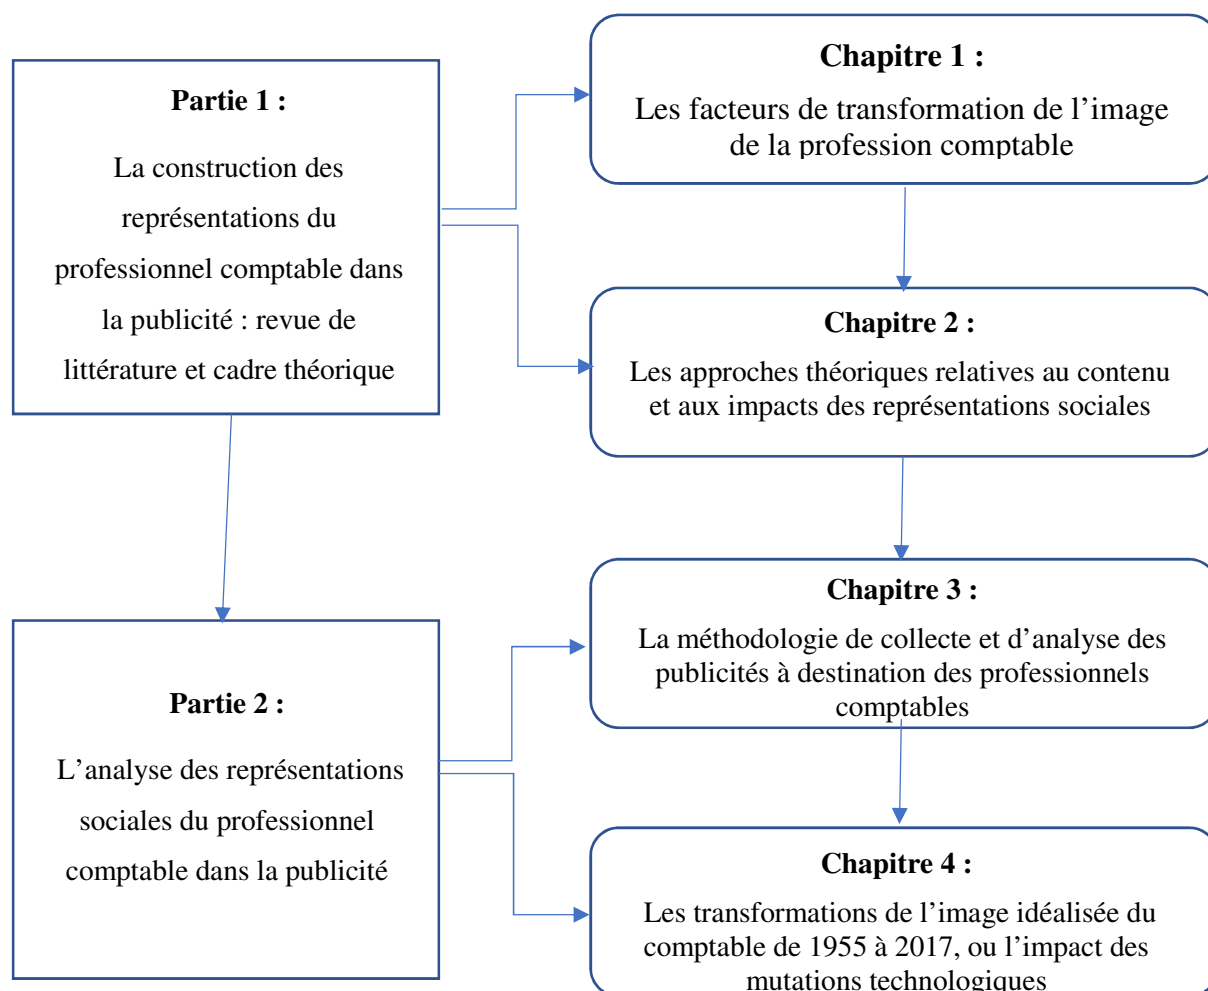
Partie 1 :

La construction des représentations du professionnel comptable dans la publicité : revue de littérature et cadre théorique

Chapitre 1 :

Les facteurs de transformation de l'image de la profession comptable

Chapitre 2 :

Les approches théoriques relatives au contenu et aux impacts des représentations sociales

Partie 2 :

L'analyse des représentations sociales du professionnel comptable dans la publicité

Chapitre 3 :

La méthodologie de collecte et d'analyse des publicités à destination des professionnels comptables

Chapitre 4 :

Les transformations de l'image idéalisée du comptable de 1955 à 2017, ou l'impact des mutations technologiques